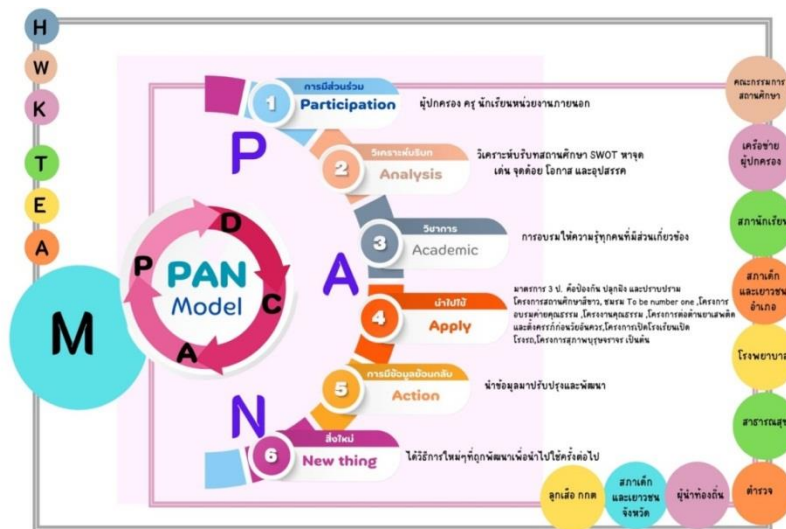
H
W
K
T
E
A
M

PAN Model
P
D
C
A

P
A
N

1 การมีส่วนร่วม Participation
ผู้ปกครอง ครู นักเรียนหน่วยงานภายนอก

2 วิเคราะห์บริบท Analysis
วิเคราะห์บริบทสถานศึกษา SWOT หาจุดเด่น จุดด้อย โอกาส และอุปสรรค

3 วิชาการ Academic
การอบรมให้ความรู้ทุกคนที่มีส่วนเกี่ยวข้อง

4 นำไปใช้ Apply
มาตรการ 3 ป. คือป้องกัน ปลูกฝัง และปราบปราม โครงการสถานศึกษาสีขาว, ชมรม To be number one ,โครงการอบรมค่านิยมคุณธรรม ,โครงการงานคุณธรรม ,โครงการต่อต้านยาเสพติดและสิ่งเสพติดที่ก่อนวัยอันควร,โครงการเปิดโรงเรียนเปิดโรงรถ,โครงการสุภาพบุรุษจราจร เป็นต้น

5 การมีข้อมูลย้อนกลับ Action
นำข้อมูลมาปรับปรุงและพัฒนา

6 สิ่งใหม่ New thing
ได้วิธีการใหม่ๆที่ถูกพัฒนาเพื่อนำไปใช้ครั้งต่อไป

คณะกรรมการสถานศึกษา
เครือข่ายผู้ปกครอง
สภานักเรียน
สภาเด็กและเยาวชนอำเภอ
โรงพยาบาล
สาธารณสุข
ตำรวจ
ผู้นำท้องถิ่น
สภาเด็กและเยาวชนจังหวัด
ลูกเสือ กกต